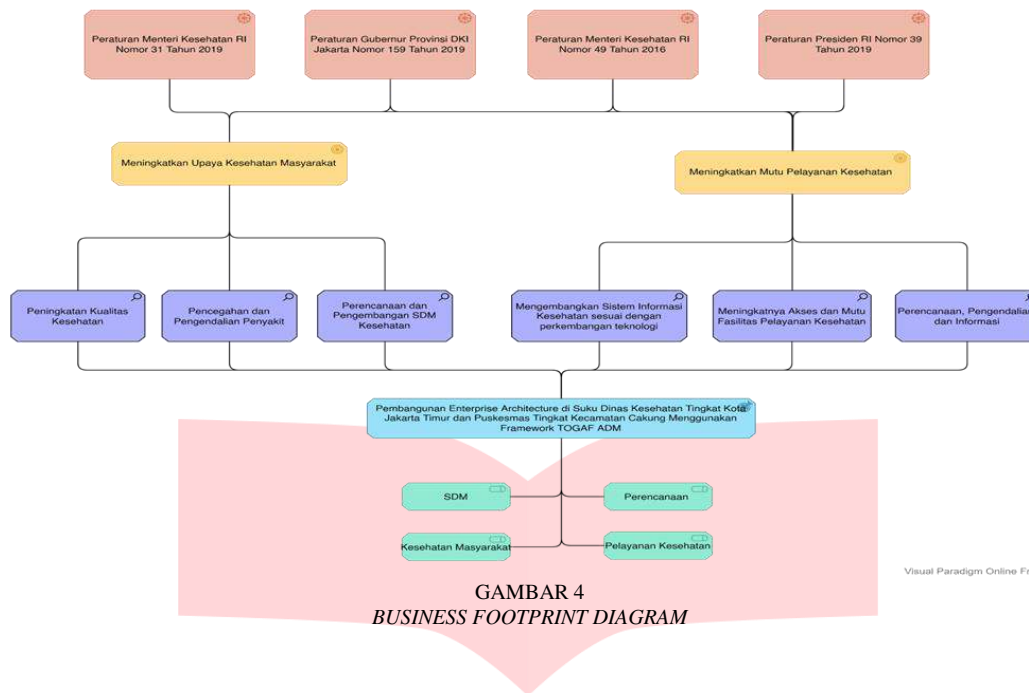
Peraturan Menteri Kesehatan RI Nomor 31 Tahun 2019

Peraturan Gubernur Provinsi DKI Jakarta Nomor 159 Tahun 2019

Peraturan Menteri Kesehatan RI Nomor 49 Tahun 2016

Peraturan Presiden RI Nomor 39 Tahun 2019

Meningkatkan Upaya Kesehatan Masyarakat

Meningkatkan Mutu Pelayanan Kesehatan

Peningkatan Kualitas Kesehatan

Pencegahan dan Pengendalian Penyakit

Perencanaan dan Pengembangan SDM Kesehatan

Mengembangkan Sistem Informasi Kesehatan sesuai dengan perkembangan teknologi

Meningkatnya Akses dan Mutu Fasilitas Pelayanan Kesehatan

Perencanaan, Pengendalia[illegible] dan Informasi

Pembangunan Enterprise Architecture di Suku Dinas Kesehatan Tingkat Kota Jakarta Timur dan Puskesmas Tingkat Kecamatan Cakung Menggunakan Framework TOGAF ADM

SDM

Perencanaan

Kesehatan Masyarakat

Pelayanan Kesehatan

Visual Paradigm Online Fr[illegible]

GAMBAR 4
BUSINESS FOOTPRINT DIAGRAM